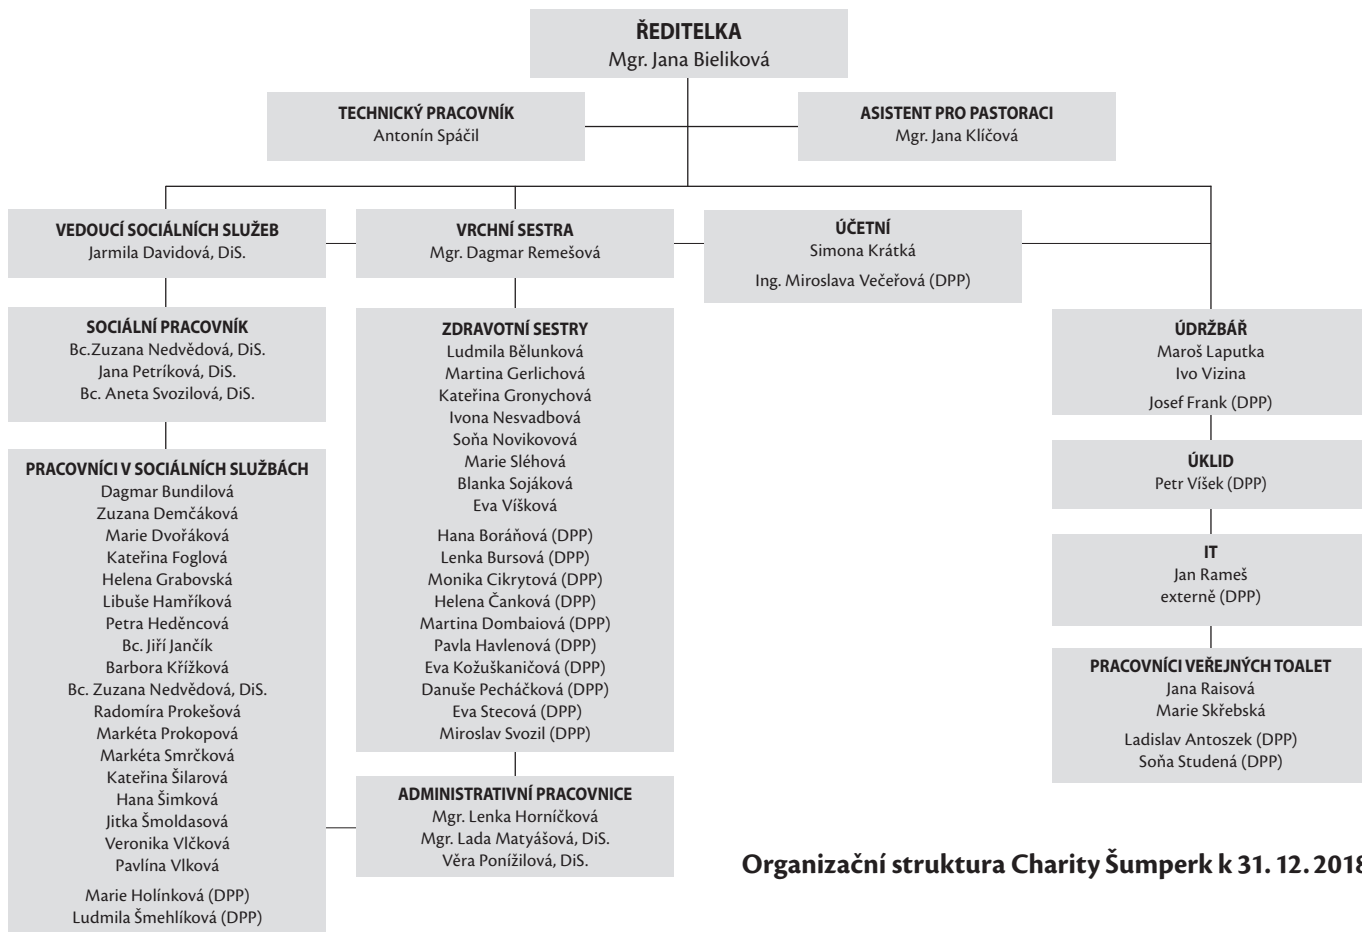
ŘEDITELKA
Mgr. Jana Bieliková

TECHNICKÝ PRACOVNÍK
Antonín Spáčil

ASISTENT PRO PASTORACI
Mgr. Jana Klíčová

VEDOUCÍ SOCIÁLNÍCH SLUŽEB
Jarmila Davidová, DiS.

VRCHNÍ SESTRA
Mgr. Dagmar Remešová

ÚČETNÍ
Simona Krátká
Ing. Miroslava Večeřová (DPP)

SOCIÁLNÍ PRACOVNÍK
Bc.Zuzana Nedvědová, DiS.
Jana Petríková, DiS.
Bc. Aneta Svozilová, DiS.

PRACOVNÍCI V SOCIÁLNÍCH SLUŽBÁCH
Dagmar Bundilová
Zuzana Demčáková
Marie Dvořáková
Kateřina Foglová
Helena Grabovská
Libuše Hamříková
Petra Heděncová
Bc. Jiří Jančík
Barbora Křížková
Bc. Zuzana Nedvědová, DiS.
Radomíra Prokešová
Markéta Prokopová
Markéta Smrčková
Kateřina Šilarová
Hana Šimková
Jitka Šmoldasová
Veronika Vlčková
Pavlína Vlková
Marie Holínková (DPP)
Ludmila Šmehlíková (DPP)

ZDRAVOTNÍ SESTRY
Ludmila Bělunková
Martina Gerlichová
Kateřina Gronychová
Ivona Nesvadbová
Soňa Novikovová
Marie Sléhová
Blanka Sojáková
Eva Víšková
Hana Boráňová (DPP)
Lenka Bursová (DPP)
Monika Cikrytová (DPP)
Helena Čanková (DPP)
Martina Dombaiová (DPP)
Pavla Havlenová (DPP)
Eva Kožuškaničová (DPP)
Danuše Pecháčková (DPP)
Eva Stecová (DPP)
Miroslav Svozil (DPP)

ADMINISTRATIVNÍ PRACOVNICE
Mgr. Lenka Horníčková
Mgr. Lada Matyášová, DiS.
Věra Ponížilová, DiS.

ÚDRŽBÁŘ
Maroš Laputka
Ivo Vizina
Josef Frank (DPP)

ÚKLID
Petr Víšek (DPP)

IT
Jan Rameš
externě (DPP)

PRACOVNÍCI VEŘEJNÝCH TOALET
Jana Raisová
Marie Skřebská
Ladislav Antoszek (DPP)
Soňa Studená (DPP)

Organizační struktura Charity Šumperk k 31. 12. 201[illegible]